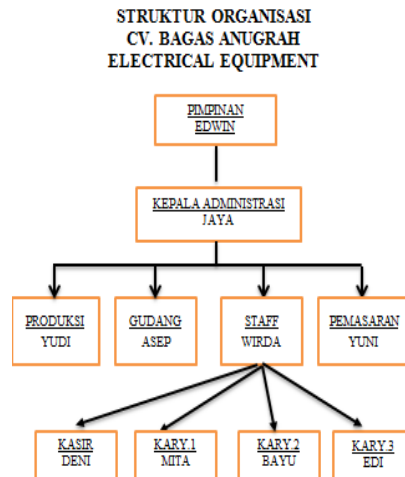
STRUKTUR ORGANISASI
CV. BAGAS ANUGRAH
ELECTRICAL EQUIPMENT

PIMPINAN
EDWIN

KEPALA ADMINISTRASI
JAYA

PRODUKSI
YUDI

GUDANG
ASEP

STAFF
WIRDA

PEMASARAN
YUNI

KASIR
DENI

KARY 1
MITA

KARY 2
BAYU

KARY 3
EDI